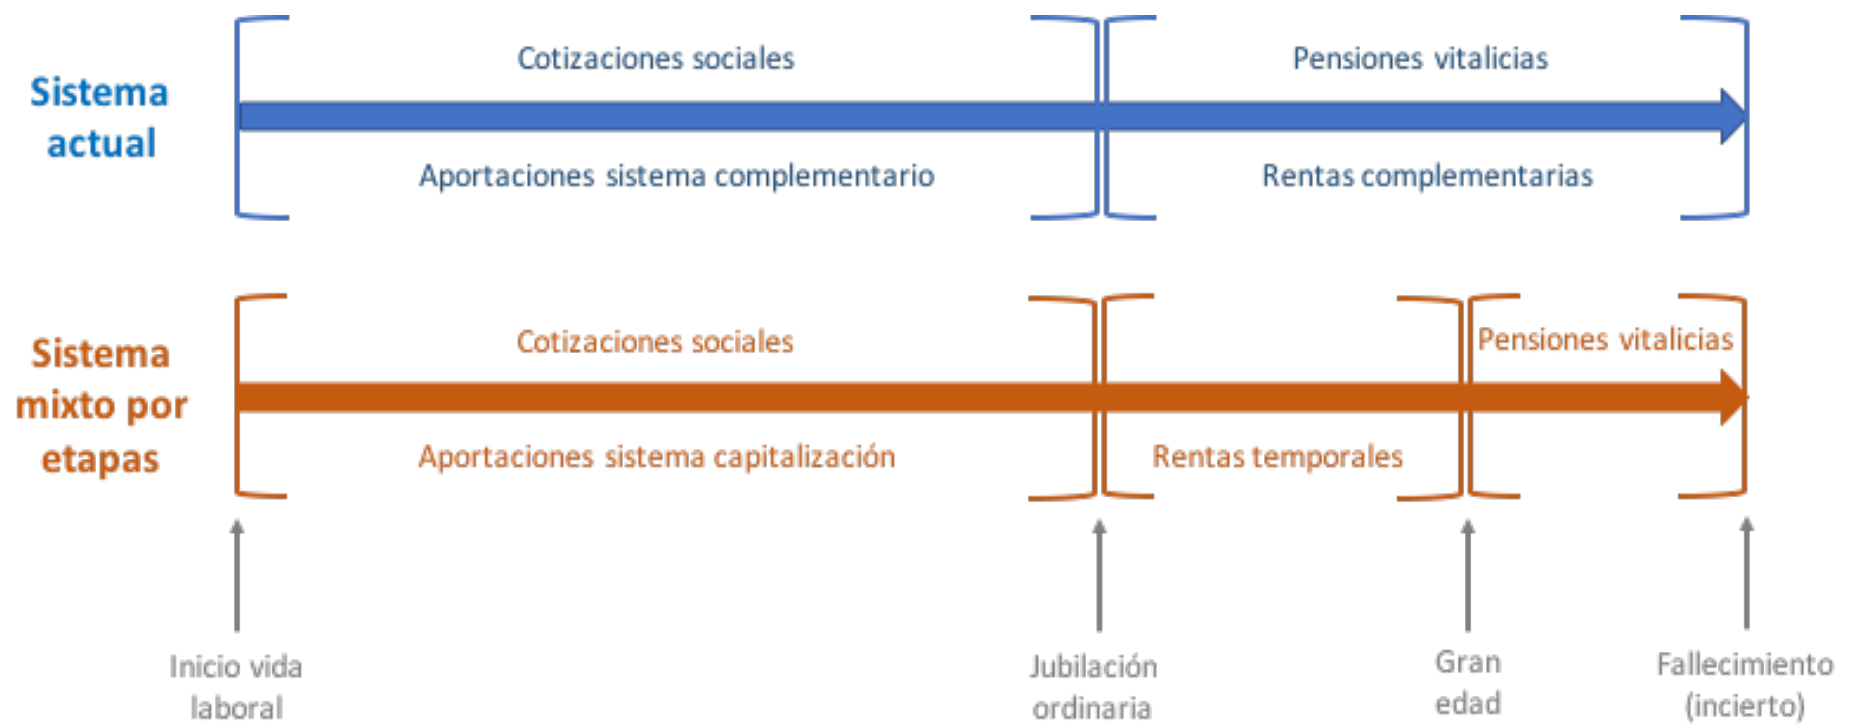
Sistema actual

Cotizaciones sociales

Aportaciones sistema complementario

Pensiones vitalicias

Rentas complementarias

Sistema mixto por etapas

Cotizaciones sociales

Aportaciones sistema capitalización

Rentas temporales

Pensiones vitalicias

Inicio vida laboral

Jubilación ordinaria

Gran edad

Fallecimiento (incierto)